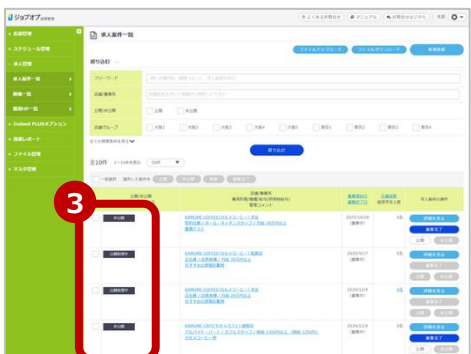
ジョブオプ

求人案件一覧

絞り込み

フリーワード

店舗/事業所

公開/非公開

公開　非公開

店舗グループ

絞り込む

全10件

一括操作

公開/非公開

店舗/事業所

3

非公開

公開取消中

公開取消中

非公開

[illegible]

求人案件一覧

店舗管理

スケジュール管理

求人案件一覧

ファイル管理

マスタ管理